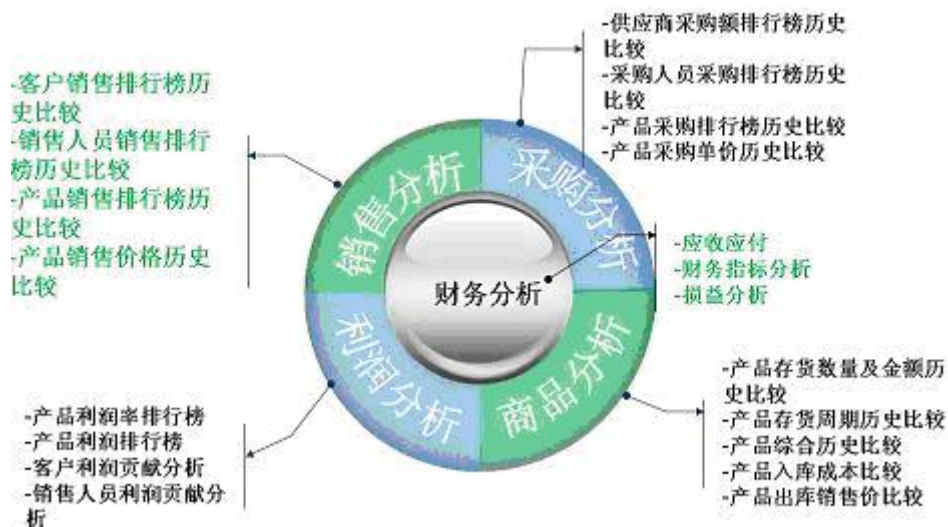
-供应商采购额排行榜历史比较
-采购人员采购排行榜历史比较
-产品采购排行榜历史比较
-产品采购单价历史比较

-客户销售排行榜历史比较
-销售人员销售排行榜历史比较
-产品销售排行榜历史比较
-产品销售价格历史比较

销售分析

采购分析

财务分析

-应收应付
-财务指标分析
-损益分析

利润分析

商品分析

-产品存货数量及金额历史比较
-产品存货周期历史比较
-产品综合历史比较
-产品入库成本比较
-产品出库销售价比较

-产品利润率排行榜
-产品利润排行榜
-客户利润贡献分析
-销售人员利润贡献分析